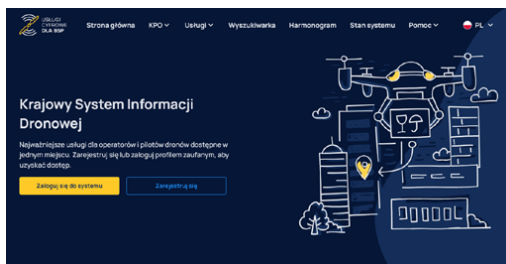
USŁUGI CYFROWE DLA BSP

Strona główna

KPO

Usługi

Wyszukiwarka

Harmonogram

Stan systemu

Pomoc

PL

Krajowy System Informacji Dronowej

Najważniejsze usługi dla operatorów i pilotów dronów dostępne w jednym miejscu. Zarejestruj się lub zaloguj profilem zaufanym, aby uzyskać dostęp.

Zaloguj się do systemu

Zarejestruj się